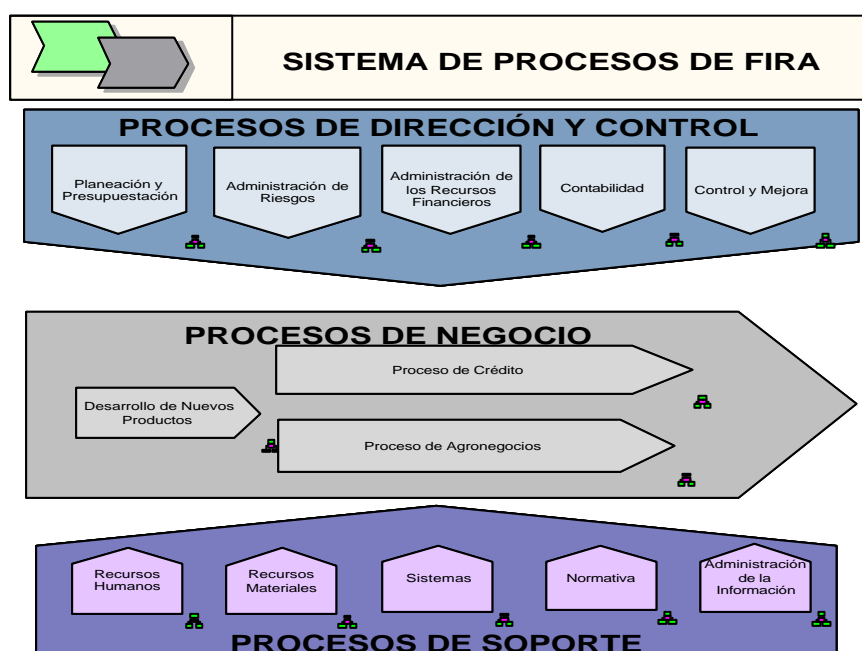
SISTEMA DE PROCESOS DE FIRA

PROCESOS DE DIRECCIÓN Y CONTROL

Planeación y Presupuestación

Administración de Riesgos

Administración de los Recursos Financieros

Contabilidad

Control y Mejora

PROCESOS DE NEGOCIO

Proceso de Crédito

Desarrollo de Nuevos Productos

Proceso de Agronegocios

Recursos Humanos

Recursos Materiales

Sistemas

Normativa

Administración de la Información

PROCESOS DE SOPORTE